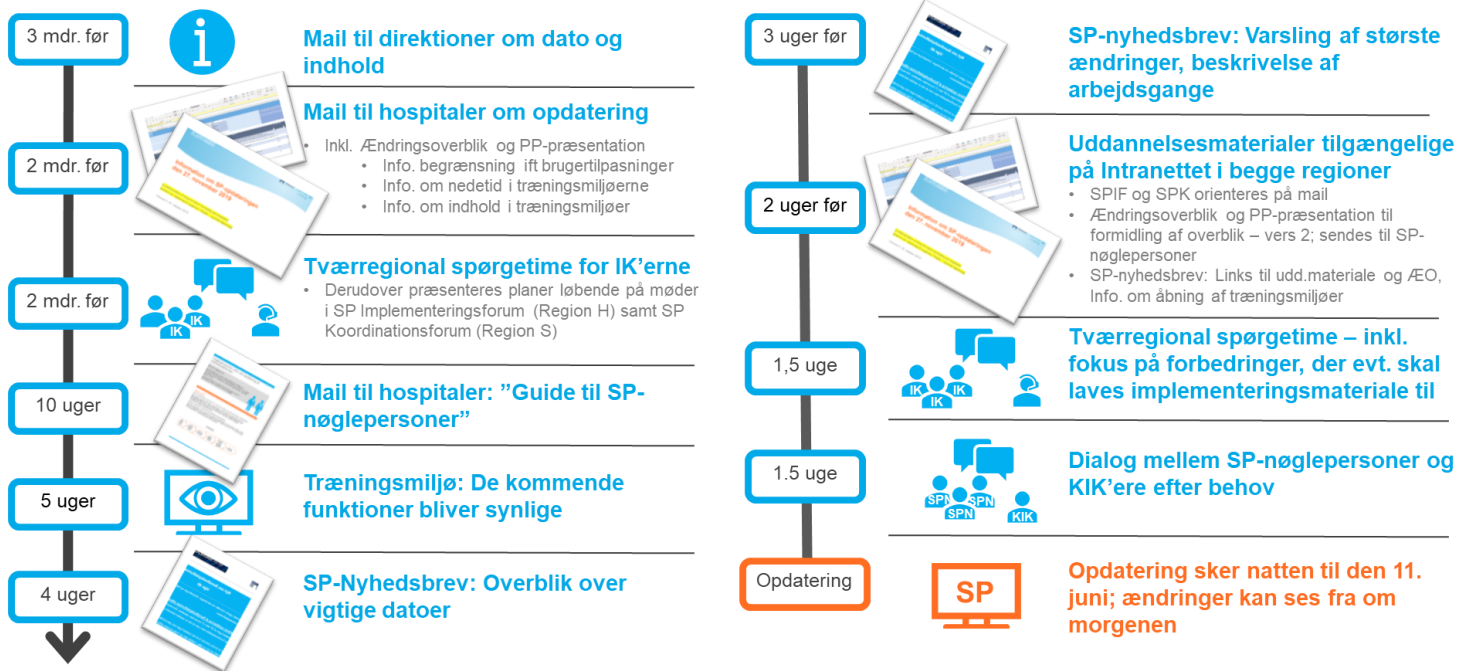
3 mdr. før

Mail til direktioner om dato og indhold

2 mdr. før

Mail til hospitaler om opdatering

- Inkl. Ændringsoverblik og PP-præsentation
  - Info. begrænsning ift brugertilpasninger
  - Info. om nedetid i træningsmiljøerne
  - Info. om indhold i træningsmiljøer

2 mdr. før

IK IK

Tværregional spørgetime for IK'erne

- Derudover præsenteres planer løbende på møder i SP Implementeringsforum (Region H) samt SP Koordinationsforum (Region S)

10 uger

Mail til hospitaler: "Guide til SP-nøglepersoner"

5 uger

Træningsmiljø: De kommende funktioner bliver synlige

4 uger

SP-Nyhedsbrev: Overblik over vigtige datoer

3 uger før

SP-nyhedsbrev: Varsling af største ændringer, beskrivelse af arbejdsgange

2 uger før

Uddannelsesmaterialer tilgængelige på Intranettet i begge regioner

- SPIF og SPK orienteres på mail
- Ændringsoverblik og PP-præsentation til formidling af overblik – vers 2; sendes til SP-nøglepersoner
- SP-nyhedsbrev: Links til udd.materiale og ÆO, Info. om åbning af træningsmiljøer

1,5 uge

IK IK IK

Tværregional spørgetime – inkl. fokus på forbedringer, der evt. skal laves implementeringsmateriale til

1.5 uge

SPN SPN SPN KIK

Dialog mellem SP-nøglepersoner og KIK'ere efter behov

Opdatering

SP

Opdatering sker natten til den 11. juni; ændringer kan ses fra om morgenen